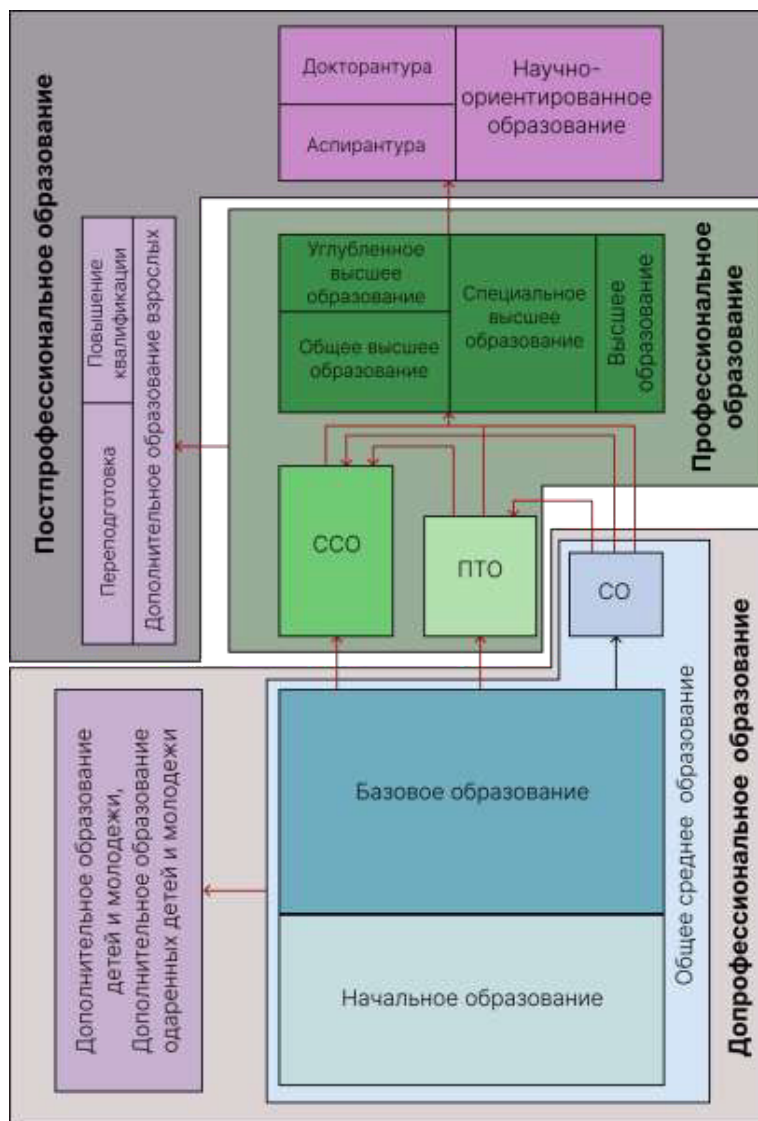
Постпрофессиональное образование

Докторантура

Аспирантура

Научно-ориентированное образование

Повышение квалификации

Переподготовка

Дополнительное образование взрослых

Профессиональное образование

Углубленное высшее образование

Общее высшее образование

Специальное высшее образование

Высшее образование

ССО

ПТО

СО

Допрофессиональное образование

Дополнительное образование детей и молодежи, Дополнительное образование одаренных детей и молодежи

Базовое образование

Начальное образование

Общее среднее образование